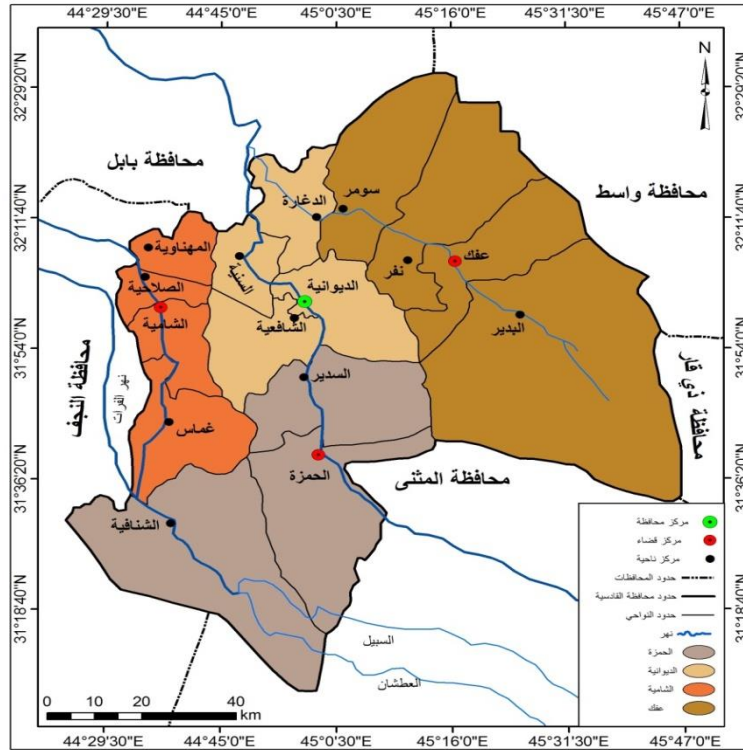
44°29'30"E 44°45'0"E 45°0'30"E 45°16'0"E 45°31'30"E 45°47'0"E

N

32°29'20"N
32°11'40"N
31°54'0"N
31°36'20"N
31°18'40"N

32°29'20"N
32°11'40"N
31°54'0"N
31°36'20"N
31°18'40"N

محافظة بابل

محافظة واسط

محافظة النجف

محافظة ذي قار

محافظة المثنى

سومر
الدغارة
عفك
نفر
المهناوية
الصلاحية
السنية
الديوانية
الشافعية
الشامية
البدير
السدير
نهر الفرات
غماس
الحمزة
الشنافية
السبيل
العطشان

مركز محافظة
مركز قضاء
مركز ناحية
حدود المحافظات
حدود محافظة القادسية
حدود النواحي
نهر
الحمزة
الديوانية
الشامية
عفك

0 10 20 40 km

44°29'30"E 44°45'0"E 45°0'30"E 45°16'0"E 45°31'30"E 45°47'0"E